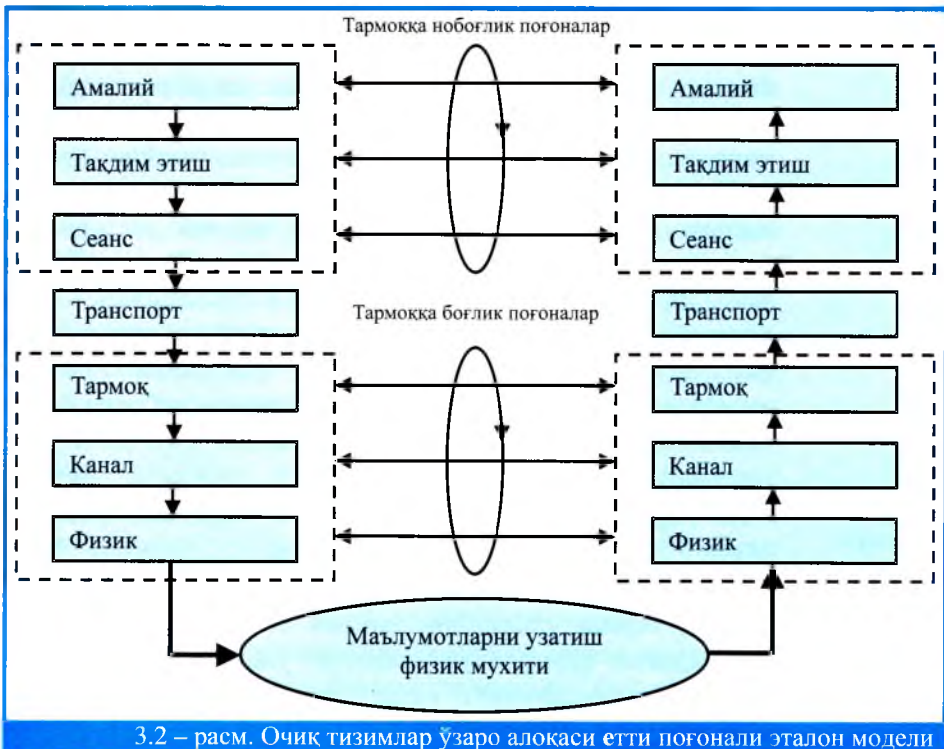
Тармоққа нобоғлик поғоналар

Амалий

Тақдим этиш

Сеанс

Амалий

Тақдим этиш

Сеанс

Транспорт

Тармоққа боғлик поғоналар

Транспорт

Тармоқ

Канал

Физик

Тармоқ

Канал

Физик

Маълумотларни узатиш физик мухити

3.2 – расм. Очиқ тизимлар ўзаро алоқаси етти поғонали эталон модели